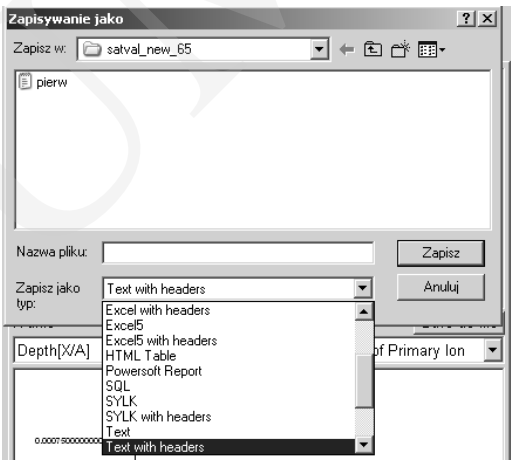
Zapisywanie jako

?

X

Zapisz w:

satval_new_65

pierw

Nazwa pliku:

Zapisz

Zapisz jako typ:

Text with headers

Anuluj

Excel with headers
Excel5
Excel5 with headers
HTML Table
Powersoft Report
SQL
SYLK
SYLK with headers
Text
Text with headers

Depth[X/A]

of Primary Ion

0.0007500000000